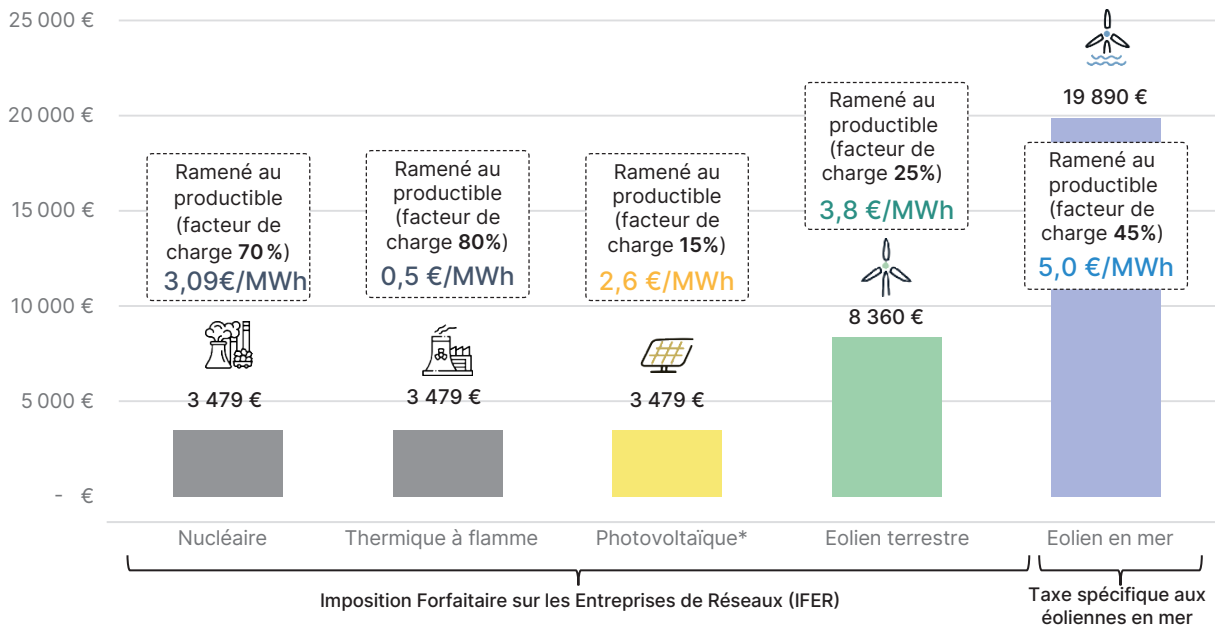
25 000 €
20 000 €
15 000 €
10 000 €
5 000 €
- €

Ramené au productible (facteur de charge **70 %**)
3,09€/MWh

3 479 €

Ramené au productible (facteur de charge **80%**)
0,5 €/MWh

3 479 €

Ramené au productible (facteur de charge **15%**)
2,6 €/MWh

3 479 €

Ramené au productible (facteur de charge **25%**)
3,8 €/MWh

8 360 €

19 890 €

Ramené au productible (facteur de charge **45%**)
5,0 €/MWh

Nucléaire
Thermique à flamme
Photovoltaïque*
Eolien terrestre
Eolien en mer

Imposition Forfaitaire sur les Entreprises de Réseaux (IFER)

Taxe spécifique aux éoliennes en mer